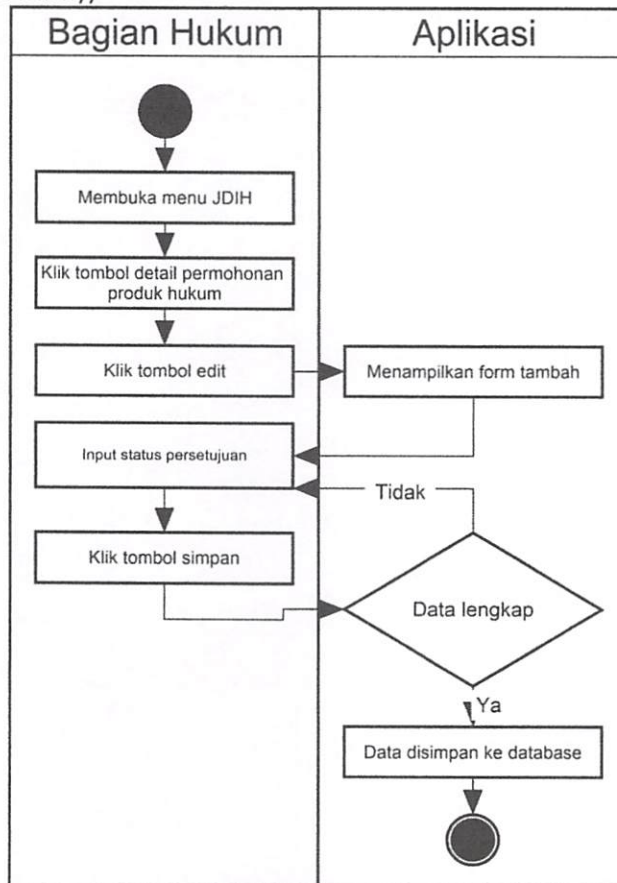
| Bagian Hukum | Aplikasi |
|---|---|

Membuka menu JDIH

Klik tombol detail permohonan produk hukum

Klik tombol edit

Menampilkan form tambah

Input status persetujuan

Tidak

Klik tombol simpan

Data lengkap

Ya

Data disimpan ke database